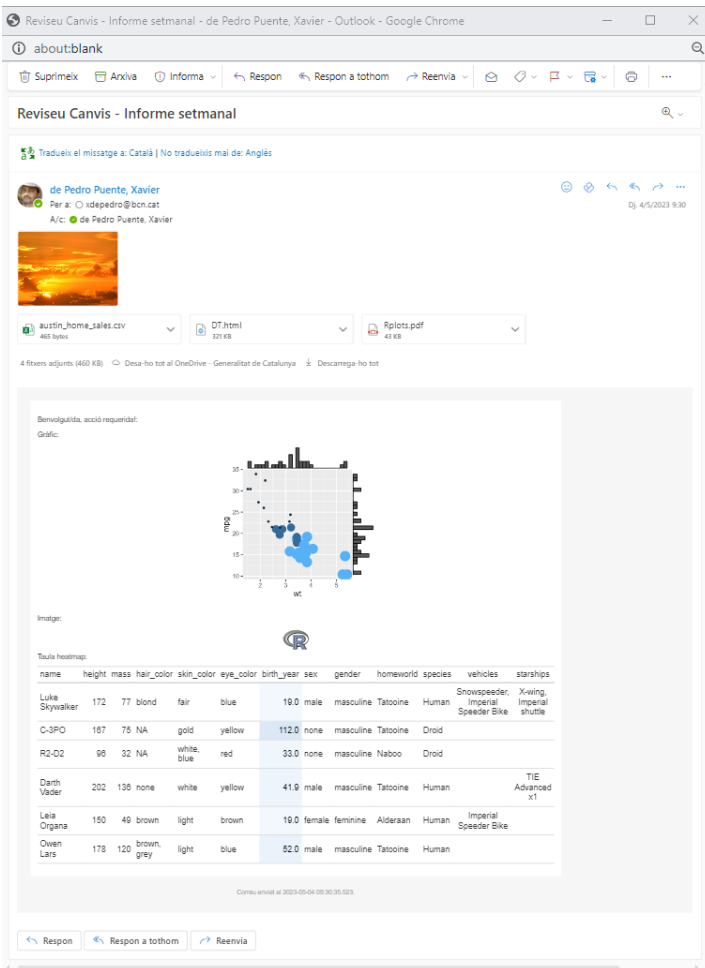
Reviseu Canvis - Informe setmanal - de Pedro Puente, Xavier - Outlook - Google Chrome

about:blank

Suprimeix Arxiva Informa Respon Respon a tothom Reenvia ...

Reviseu Canvis - Informe setmanal

Tradueix el missatge a: Català | No tradueixis mai de: Anglès

de Pedro Puente, Xavier
Per a: xdepedro@bcn.cat
A/c: de Pedro Puente, Xavier

Dj. 4/5/2023 9:30

austin_home_sales.csv
465 bytes

DT.html
321 KB

Rplots.pdf
43 KB

4 fitxers adjunts (460 KB) Desa-ho tot al OneDrive - Generalitat de Catalunya Descarrega-ho tot

Benvolgut/da, acció requerida!:
Gràfic:

35
30
25
20
15
10
mpg
2 3 4 5
wt

Imatge:

R

Taula heatmap:

| name | height | mass | hair_color | skin_color | eye_color | birth_year | sex | gender | homeworld | species | vehicles | starships |
|---|---|---|---|---|---|---|---|---|---|---|---|---|
| Luke Skywalker | 172 | 77 | blond | fair | blue | 19.0 | male | masculine | Tatooine | Human | Snowspeeder, Imperial Speeder Bike | X-wing, Imperial shuttle |
| C-3PO | 167 | 75 | NA | gold | yellow | 112.0 | none | masculine | Tatooine | Droid | | |
| R2-D2 | 96 | 32 | NA | white, blue | red | 33.0 | none | masculine | Naboo | Droid | | |
| Darth Vader | 202 | 136 | none | white | yellow | 41.9 | male | masculine | Tatooine | Human | | TIE Advanced x1 |
| Leia Organa | 150 | 49 | brown | light | brown | 19.0 | female | feminine | Alderaan | Human | Imperial Speeder Bike | |
| Owen Lars | 178 | 120 | brown, grey | light | blue | 52.0 | male | masculine | Tatooine | Human | | |

Correu enviat al 2023-05-04 09:30:35.523.

Respon Respon a tothom Reenvia